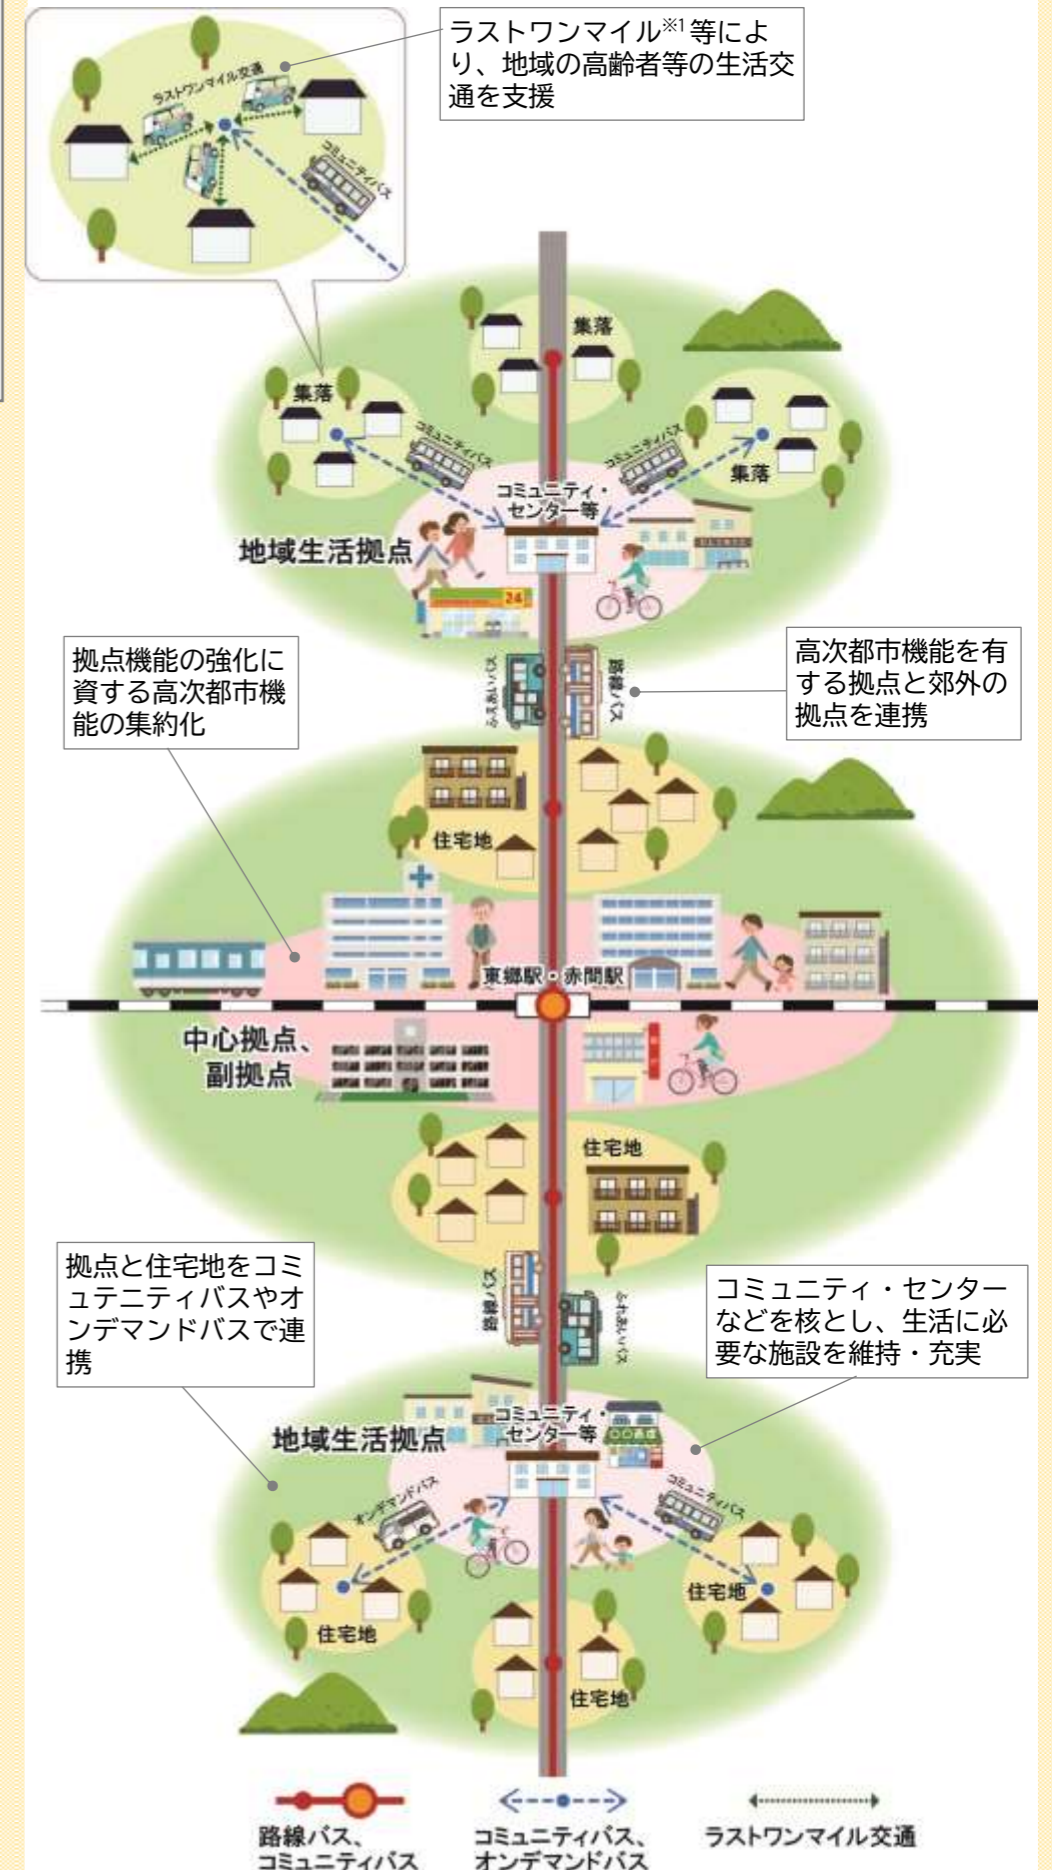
ラストワンマイル交通

コミュニティバス

ラストワンマイル$^{※1}$等により、地域の高齢者等の生活交通を支援

集落

集落

コミュニティバス

コミュニティバス

集落

コミュニティ・センター等

地域生活拠点

24

拠点機能の強化に資する高次都市機能の集約化

ふれあいバス

路線バス

高次都市機能を有する拠点と郊外の拠点を連携

住宅地

東郷駅・赤間駅

中心拠点、副拠点

住宅地

拠点と住宅地をコミュテニティバスやオンデマンドバスで連携

路線バス

ふれあいバス

コミュニティ・センターなどを核とし、生活に必要な施設を維持・充実

コミュニティ・センター等

地域生活拠点

○○商店

オンデマンドバス

コミュニティバス

住宅地

住宅地

住宅地

路線バス、コミュニティバス

コミュニティバス、オンデマンドバス

ラストワンマイル交通